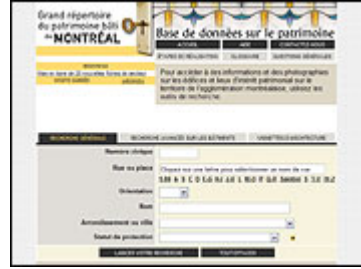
Grand répertoire du patrimoine bâti de MONTRÉAL

Base de données sur le patrimoine

ACCUEIL | AIDE | CONTACTEZ-NOUS

ÉTAPES DE RÉALISATION | GLOSSAIRE | QUESTIONS GÉNÉRALES

Pour accéder à des informations et des photographies sur des édifices et lieux d'intérêt patrimonial sur le territoire de l'agglomération montréalaise, utilisez les outils de recherche.

RECHERCHE GÉNÉRALE | RECHERCHE AVANCÉE SUR LES BÂTIMENTS | VIGNETTES D'ARCHITECTURE

Numéro civique

Rue ou place

Cliquez sur une lettre pour sélectionner un nom de rue

Orientation

Nom

Arrondissement ou ville

Statut de protection

LANCER VOTRE RECHERCHE | TOUT EFFACER